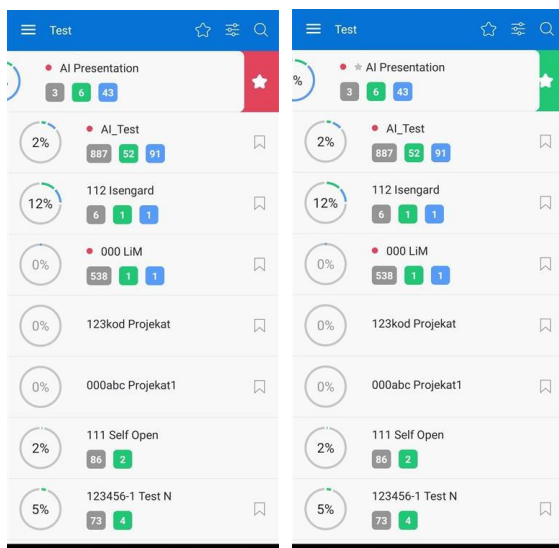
Test

AI Presentation
3 6 43

2%
AI_Test
887 52 91

12%
112 Isengard
6 1 1

0%
000 LiM
538 1 1

0%
123kod Projekat

0%
000abc Projekat1

2%
111 Self Open
86 2

5%
123456-1 Test N
73 4

Test

%
AI Presentation
3 6 43

2%
AI_Test
887 52 91

12%
112 Isengard
6 1 1

0%
000 LiM
538 1 1

0%
123kod Projekat

0%
000abc Projekat1

2%
111 Self Open
86 2

5%
123456-1 Test N
73 4